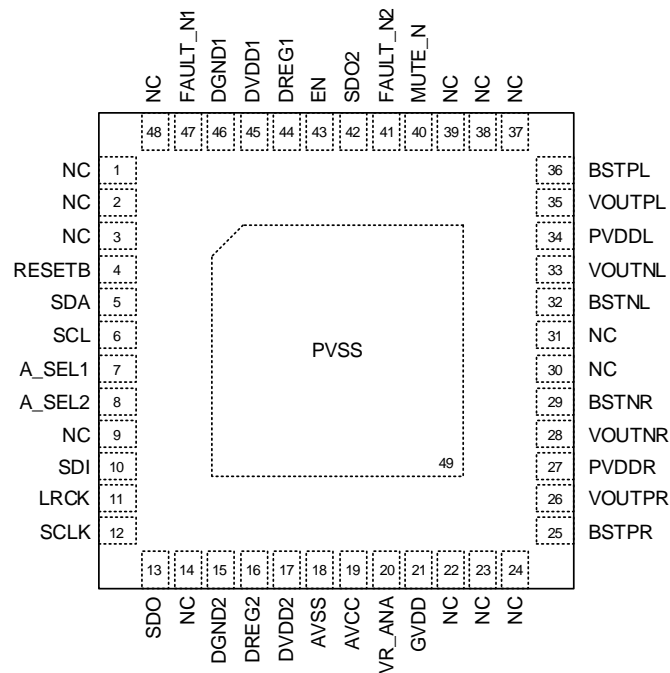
NC FAULT_N1 DGND1 DVDD1 DREG1 EN SDO2 FAULT_N2 MUTE_N NC NC NC
48 47 46 45 44 43 42 41 40 39 38 37

NC 1
NC 2
NC 3
RESETB 4
SDA 5
SCL 6
A_SEL1 7
A_SEL2 8
NC 9
SDI 10
LRCK 11
SCLK 12

36 BSTPL
35 VOUTPL
34 PVDDL
33 VOUTNL
32 BSTNL
31 NC
30 NC
29 BSTNR
28 VOUTNR
27 PVDDR
26 VOUTPR
25 BSTPR

PVSS
49

13 14 15 16 17 18 19 20 21 22 23 24
SDO NC DGND2 DREG2 DVDD2 AVSS AVCC VR_ANA GVDD NC NC NC